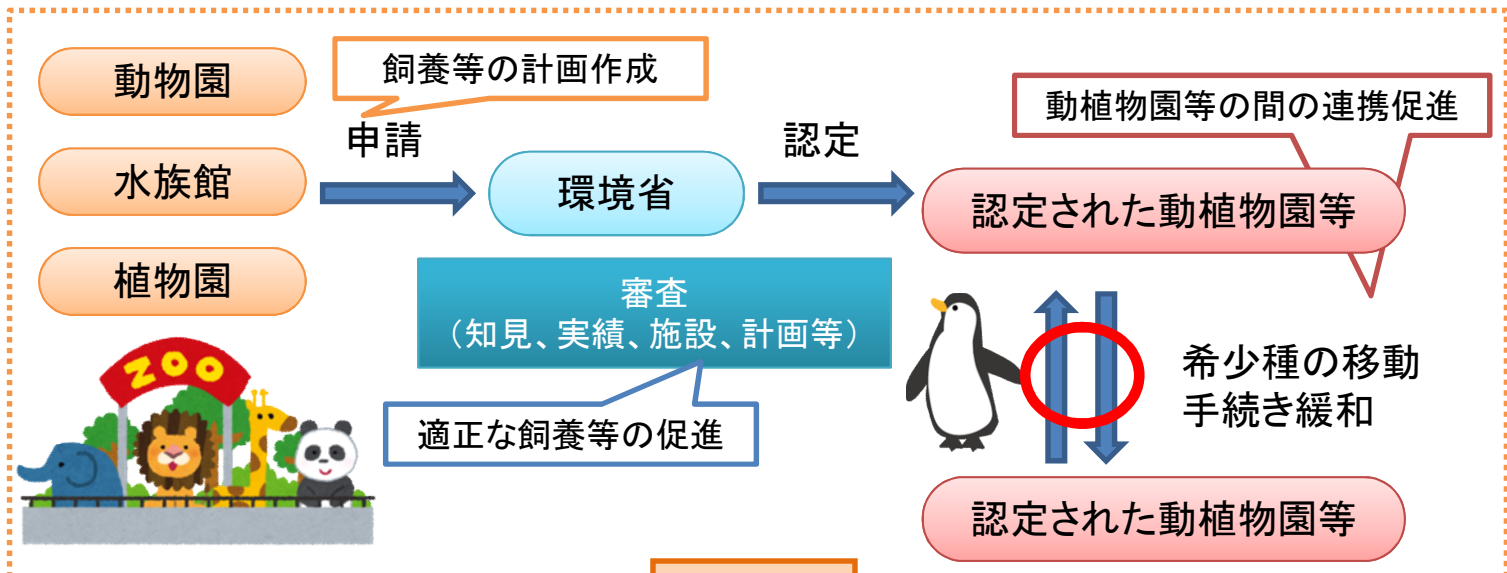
動物園

水族館

植物園

ZOO

飼養等の計画作成

申請

環境省

認定

動植物園等の間の連携促進

認定された動植物園等

審査
（知見、実績、施設、計画等）

適正な飼養等の促進

希少種の移動
手続き緩和

認定された動植物園等